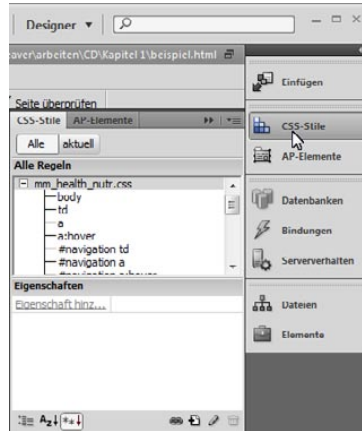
Designer ▾

aver\arbeiten\CD\Kapitel 1\beispiel.html

Seite überprüfen

CSS-Stile | AP-Elemente

Alle | aktuell

Alle Regeln

mm_health_nutr.css
body
td
a
a:hover
#navigation td
#navigation a
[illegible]

Eigenschaften

Eigenschaft hinz...

Einfügen

CSS-Stile

AP-Elemente

Datenbanken

Bindungen

Serververhalten

Dateien

Elemente